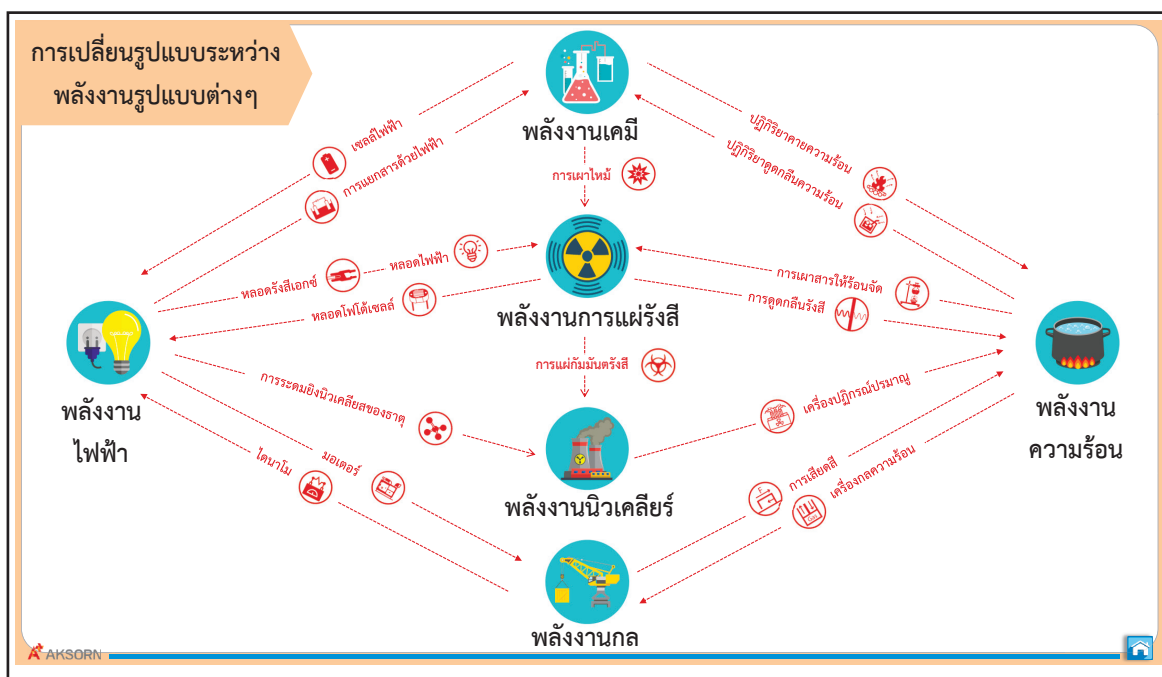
การเปลี่ยนรูปแบบระหว่าง พลังงานรูปแบบต่างๆ

พลังงานเคมี

เซลล์ไฟฟ้า

การแยกสารด้วยไฟฟ้า

ปฏิกิริยาคายความร้อน

ปฏิกิริยาดูดกลืนความร้อน

การเผาไหม้

หลอดรังสีเอกซ์

หลอดไฟฟ้า

หลอดโฟโต้เซลล์

การเผาสารให้ร้อนจัด

การดูดกลืนรังสี

พลังงานการแผ่รังสี

พลังงาน ไฟฟ้า

พลังงาน ความร้อน

การแผ่กัมมันตรังสี

การระดมยิงนิวเคลียสของธาตุ

เครื่องปฏิกรณ์ปรมาณู

พลังงานนิวเคลียร์

มอเตอร์

ไดนาโม

การเสียดสี

เครื่องกลความร้อน

พลังงานกล

AKSORN